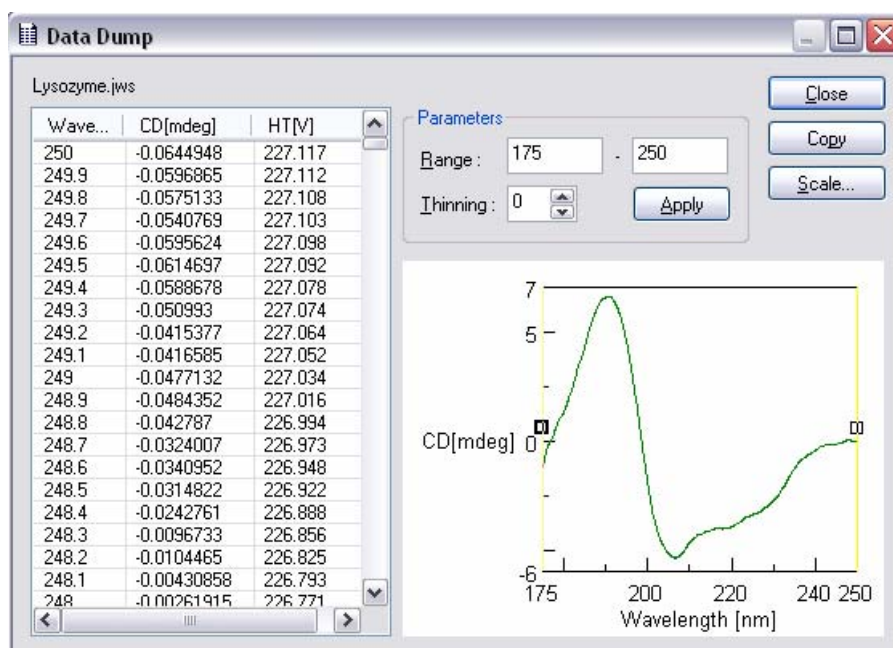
Data Dump

Lysozyme.jws

| Wave... | CD[mdeg] | HT[V] |
|---|---|---|
| 250 | -0.0644948 | 227.117 |
| 249.9 | -0.0596865 | 227.112 |
| 249.8 | -0.0575133 | 227.108 |
| 249.7 | -0.0540769 | 227.103 |
| 249.6 | -0.0595624 | 227.098 |
| 249.5 | -0.0614697 | 227.092 |
| 249.4 | -0.0588678 | 227.078 |
| 249.3 | -0.050993 | 227.074 |
| 249.2 | -0.0415377 | 227.064 |
| 249.1 | -0.0416585 | 227.052 |
| 249 | -0.0477132 | 227.034 |
| 248.9 | -0.0484352 | 227.016 |
| 248.8 | -0.042787 | 226.994 |
| 248.7 | -0.0324007 | 226.973 |
| 248.6 | -0.0340952 | 226.948 |
| 248.5 | -0.0314822 | 226.922 |
| 248.4 | -0.0242761 | 226.888 |
| 248.3 | -0.0096733 | 226.856 |
| 248.2 | -0.0104465 | 226.825 |
| 248.1 | -0.00430858 | 226.793 |
| 248 | -0.00261915 | 226.771 |

Parameters
Range : 175 - 250
Thinning : 0
Apply

Close
Copy
Scale...

7
5
CD[mdeg] 0
-6
175 200 220 240 250
Wavelength [nm]